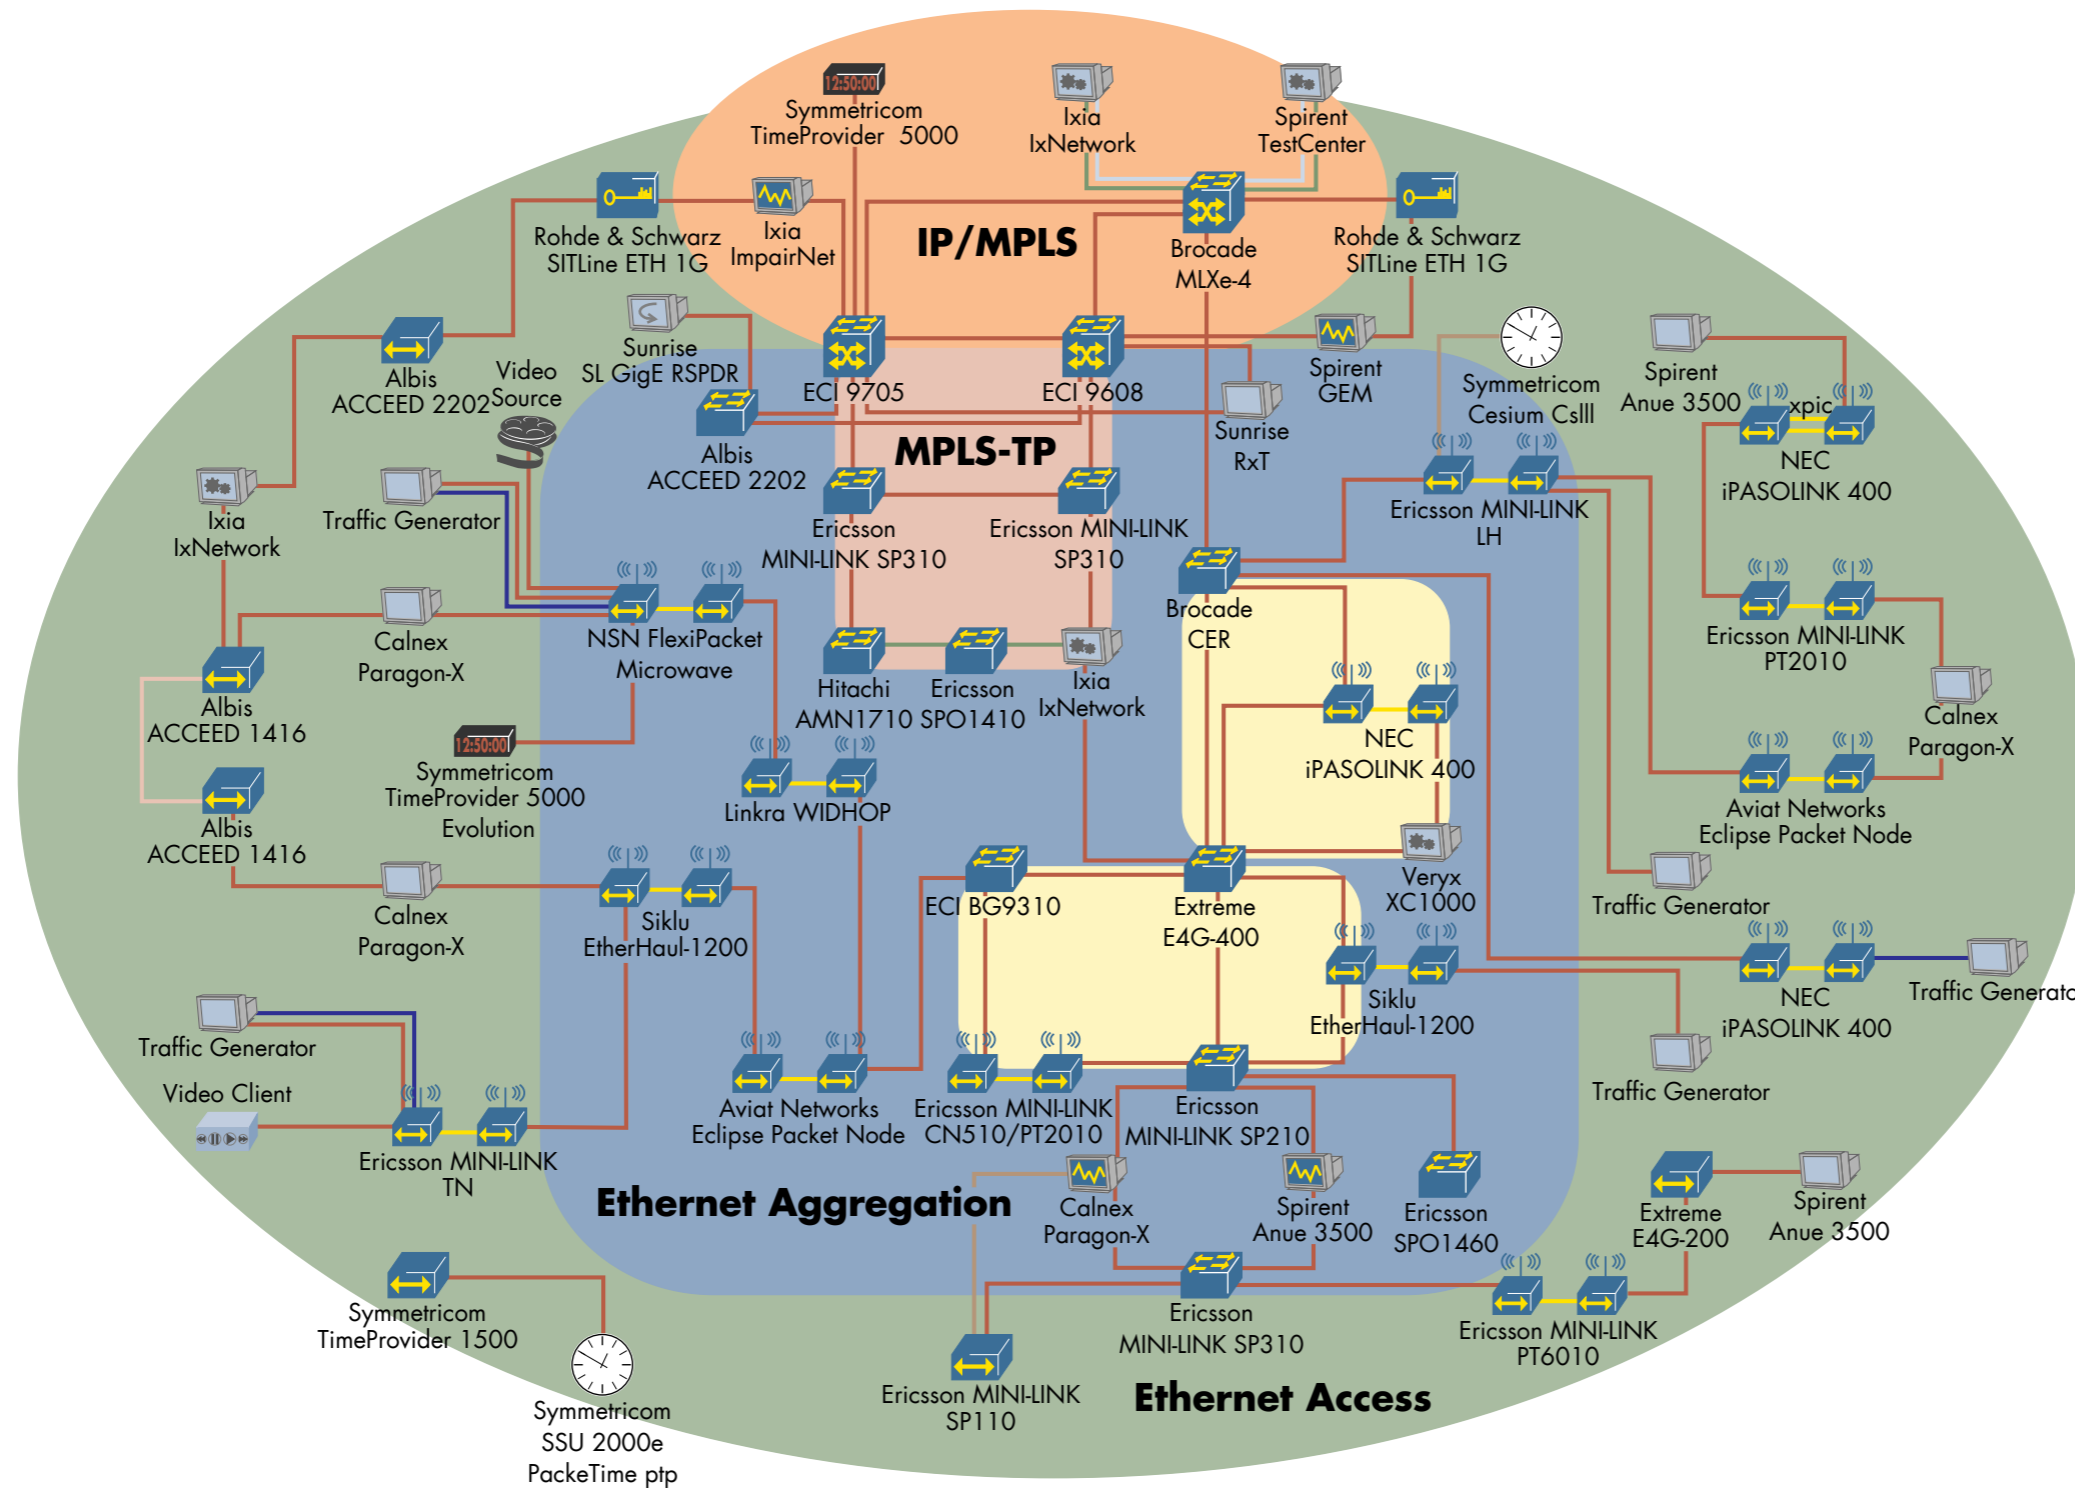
12:50:00

Symmetricom TimeProvider 5000

Ixia IxNetwork

Spirent TestCenter

IP/MPLS

Rohde & Schwarz SITLine ETH 1G

Ixia ImpairNet

Brocade MLXe-4

Rohde & Schwarz SITLine ETH 1G

Sunrise SL GigE RSPDR

Spirent GEM

Albis ACCEED 2202

Video Source

ECI 9705

ECI 9608

Sunrise RxT

Symmetricom Cesium CsIII

Spirent Anue 3500

xpic

Albis ACCEED 2202

MPLS-TP

NEC iPASOLINK 400

Ixia IxNetwork

Traffic Generator

Ericsson MINI-LINK SP310

Ericsson MINI-LINK SP310

Ericsson MINI-LINK LH

Brocade CER

Calnex Paragon-X

NSN FlexiPacket Microwave

Hitachi AMN1710

Ericsson SPO1410

Ixia IxNetwork

Ericsson MINI-LINK PT2010

Albis ACCEED 1416

12:50:00

Symmetricom TimeProvider 5000 Evolution

NEC iPASOLINK 400

Calnex Paragon-X

Linkra WIDHOP

Albis ACCEED 1416

Aviat Networks Eclipse Packet Node

Veryx XC1000

Calnex Paragon-X

Siklu EtherHaul-1200

ECI BG9310

Extreme E4G-400

Traffic Generator

Siklu EtherHaul-1200

NEC iPASOLINK 400

Traffic Generato

Traffic Generator

Traffic Generator

Video Client

Aviat Networks Eclipse Packet Node

Ericsson MINI-LINK CN510/PT2010

Ericsson MINI-LINK SP210

Ericsson MINI-LINK TN

Ethernet Aggregation

Calnex Paragon-X

Spirent Anue 3500

Ericsson SPO1460

Extreme E4G-200

Spirent Anue 3500

Symmetricom TimeProvider 1500

Ericsson MINI-LINK SP310

Ericsson MINI-LINK PT6010

Ericsson MINI-LINK SP110

Ethernet Access

Symmetricom SSU 2000e PackeTime ptp